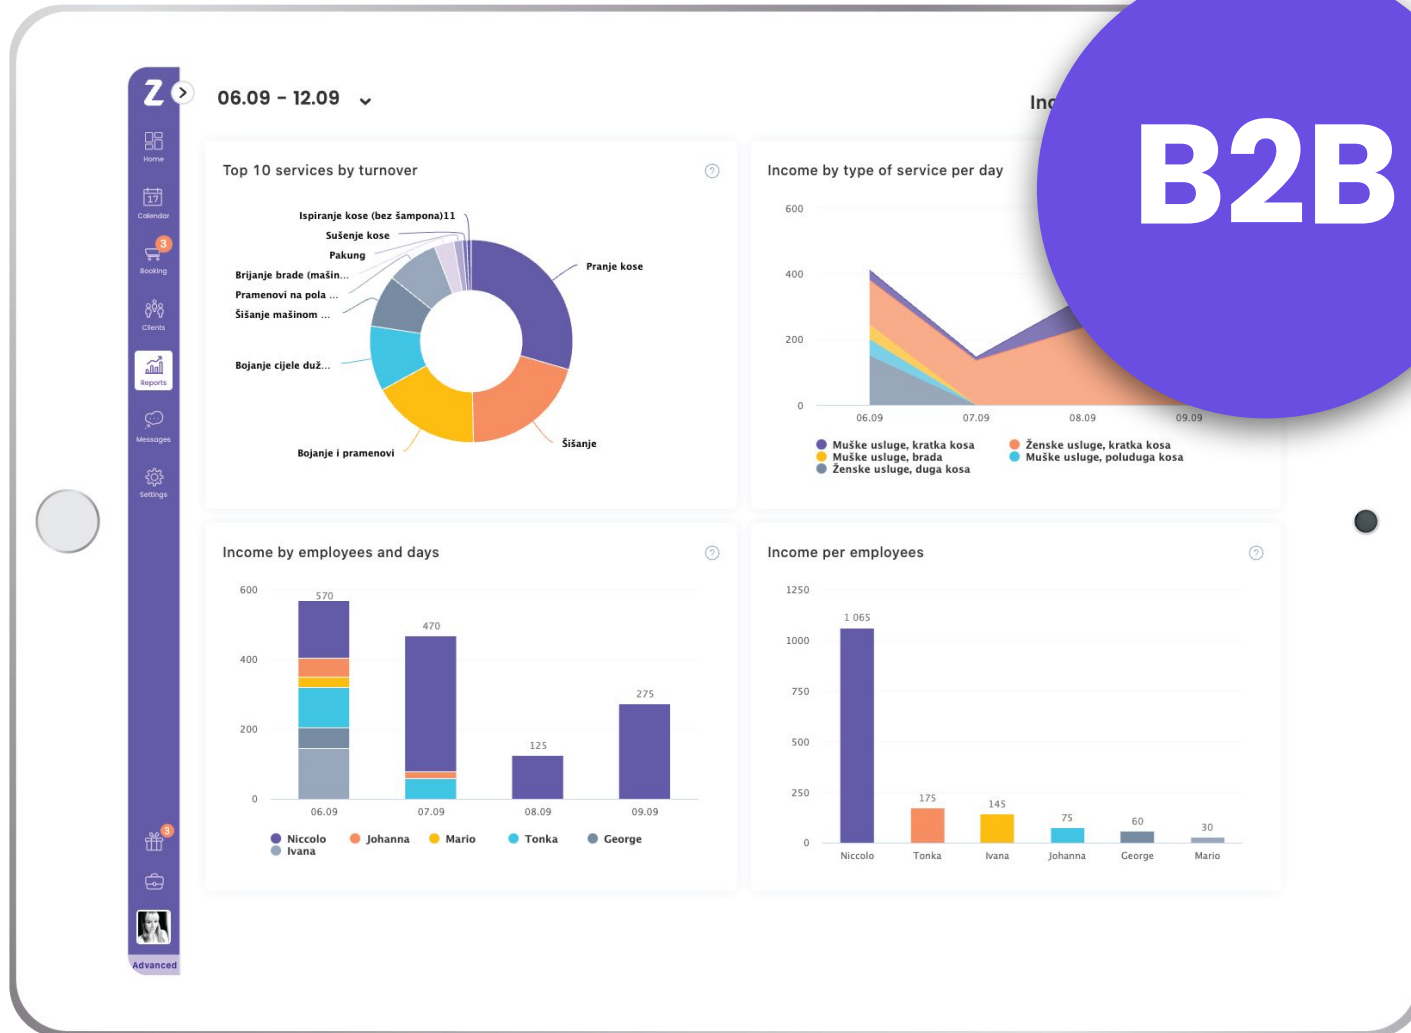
Z

Home

17
Calendar

3
Booking

Clients

Reports

Messages

Settings

3

Advanced

06.09 - 12.09

Inc

B2B

Top 10 services by turnover

Ispiranje kose (bez šampona)11
Sušenje kose
Pakung
Brijanje brade (mašin...
Pramenovi na pola ...
Šišanje mašinom ...
Bojanje cijele duž...
Bojanje i pramenovi
Pranje kose
Šišanje

Income by type of service per day

600
400
200
0
06.09
07.09
08.09
09.09

Muške usluge, kratka kosa
Muške usluge, brada
Ženske usluge, duga kosa
Ženske usluge, kratka kosa
Muške usluge, poluduga kosa

Income by employees and days

600
400
200
0
570
470
125
275
06.09
07.09
08.09
09.09

Niccolo
Ivana
Johanna
Mario
Tonka
George

Income per employees

1250
1000
750
500
250
0
1 065
175
145
75
60
30
Niccolo
Tonka
Ivana
Johanna
George
Mario